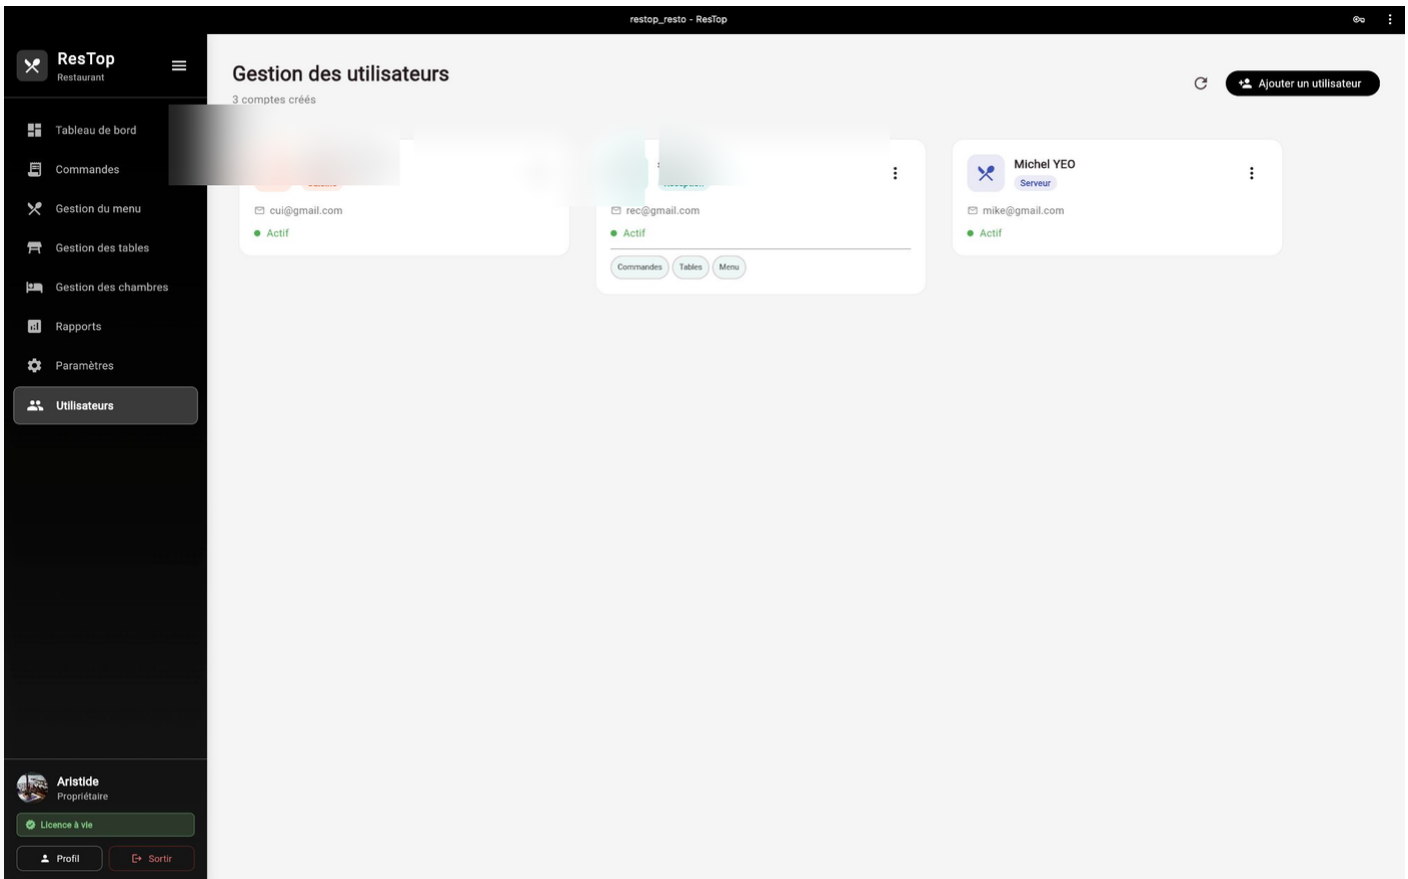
restop_resto - ResTop

ResTop
Restaurant

Tableau de bord
Commandes
Gestion du menu
Gestion des tables
Gestion des chambres
Rapports
Paramètres
Utilisateurs

Aristide
Propriétaire
Licence à vie
Profil
Sortir

Gestion des utilisateurs
3 comptes créés

Ajouter un utilisateur

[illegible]
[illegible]
cui@gmail.com
Actif

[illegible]
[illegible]
rec@gmail.com
Actif
Commandes
Tables
Menu

Michel YEO
Serveur
mike@gmail.com
Actif